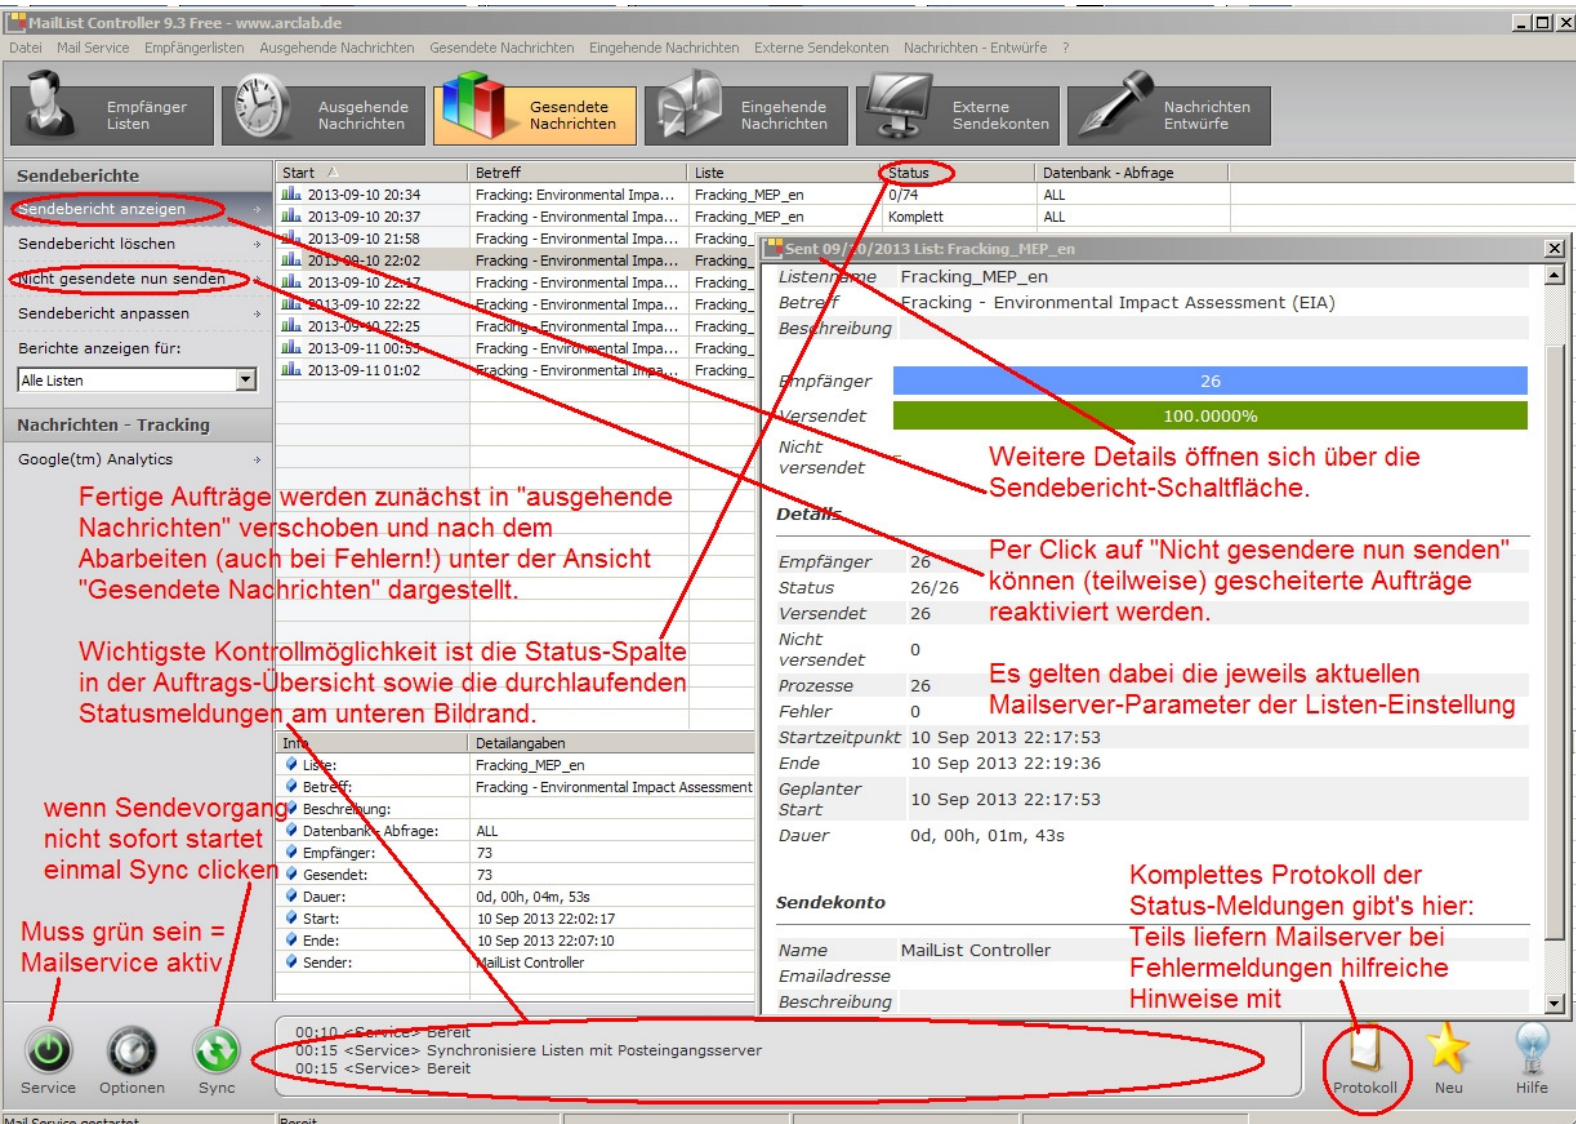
MailList Controller 9.3 Free - www.arclab.de

Datei Mail Service Empfängerlisten Ausgehende Nachrichten Gesendete Nachrichten Eingehende Nachrichten Externe Sendekonten Nachrichten - Entwürfe ?

Empfänger Listen | Ausgehende Nachrichten | Gesendete Nachrichten | Eingehende Nachrichten | Externe Sendekonten | Nachrichten Entwürfe

Sendeberichte
Sendebericht anzeigen
Sendebericht löschen
Nicht gesendete nun senden
Sendebericht anpassen
Berichte anzeigen für:
Alle Listen

Nachrichten - Tracking
Google(tm) Analytics

| Start | Betreff | Liste | Status | Datenbank - Abfrage |
|---|---|---|---|---|
| 2013-09-10 20:34 | Fracking: Environmental Impa... | Fracking_MEP_en | 0/74 | ALL |
| 2013-09-10 20:37 | Fracking - Environmental Impa... | Fracking_MEP_en | Komplett | ALL |
| 2013-09-10 21:58 | Fracking - Environmental Impa... | Fracking_ | | |
| 2013-09-10 22:02 | Fracking - Environmental Impa... | Fracking_ | | |
| 2013-09-10 22:17 | Fracking - Environmental Impa... | Fracking_ | | |
| 2013-09-10 22:22 | Fracking - Environmental Impa... | Fracking_ | | |
| 2013-09-10 22:25 | Fracking - Environmental Impa... | Fracking_ | | |
| 2013-09-11 00:53 | Fracking - Environmental Impa... | Fracking_ | | |
| 2013-09-11 01:02 | Fracking - Environmental Impa... | Fracking_ | | |

Sent 09/10/2013 List: Fracking_MEP_en
Listenname Fracking_MEP_en
Betreff Fracking - Environmental Impact Assessment (EIA)
Beschreibung
Empfänger 26
Versendet 100.0000%
Nicht versendet

Details
Empfänger 26
Status 26/26
Versendet 26
Nicht versendet 0
Prozesse 26
Fehler 0
Startzeitpunkt 10 Sep 2013 22:17:53
Ende 10 Sep 2013 22:19:36
Geplanter Start 10 Sep 2013 22:17:53
Dauer 0d, 00h, 01m, 43s

Sendekonto
Name MailList Controller
Emailadresse
Beschreibung

Weitere Details öffnen sich über die Sendebericht-Schaltfläche.

Per Click auf "Nicht gesendere nun senden" können (teilweise) gescheiterte Aufträge reaktiviert werden.

Es gelten dabei die jeweils aktuellen Mailserver-Parameter der Listen-Einstellung

Fertige Aufträge werden zunächst in "ausgehende Nachrichten" verschoben und nach dem Abarbeiten (auch bei Fehlern!) unter der Ansicht "Gesendete Nachrichten" dargestellt.

Wichtigste Kontrollmöglichkeit ist die Status-Spalte in der Auftrags-Übersicht sowie die durchlaufenden Statusmeldungen am unteren Bildrand.

| Info | Detailangaben |
|---|---|
| Liste: | Fracking_MEP_en |
| Betreff: | Fracking - Environmental Impact Assessment |
| Beschreibung: | |
| Datenbank - Abfrage: | ALL |
| Empfänger: | 73 |
| Gesendet: | 73 |
| Dauer: | 0d, 00h, 04m, 53s |
| Start: | 10 Sep 2013 22:02:17 |
| Ende: | 10 Sep 2013 22:07:10 |
| Sender: | MailList Controller |

wenn Sendevorgang nicht sofort startet einmal Sync clicken

Muss grün sein = Mailservice aktiv

Komplettes Protokoll der Status-Meldungen gibt's hier: Teils liefern Mailserver bei Fehlermeldungen hilfreiche Hinweise mit

00:10 <Service> Bereit
00:15 <Service> Synchronisiere Listen mit Posteingangsserver
00:15 <Service> Bereit

Service Optionen Sync
Protokoll Neu Hilfe

Mail Service gestartet Bereit